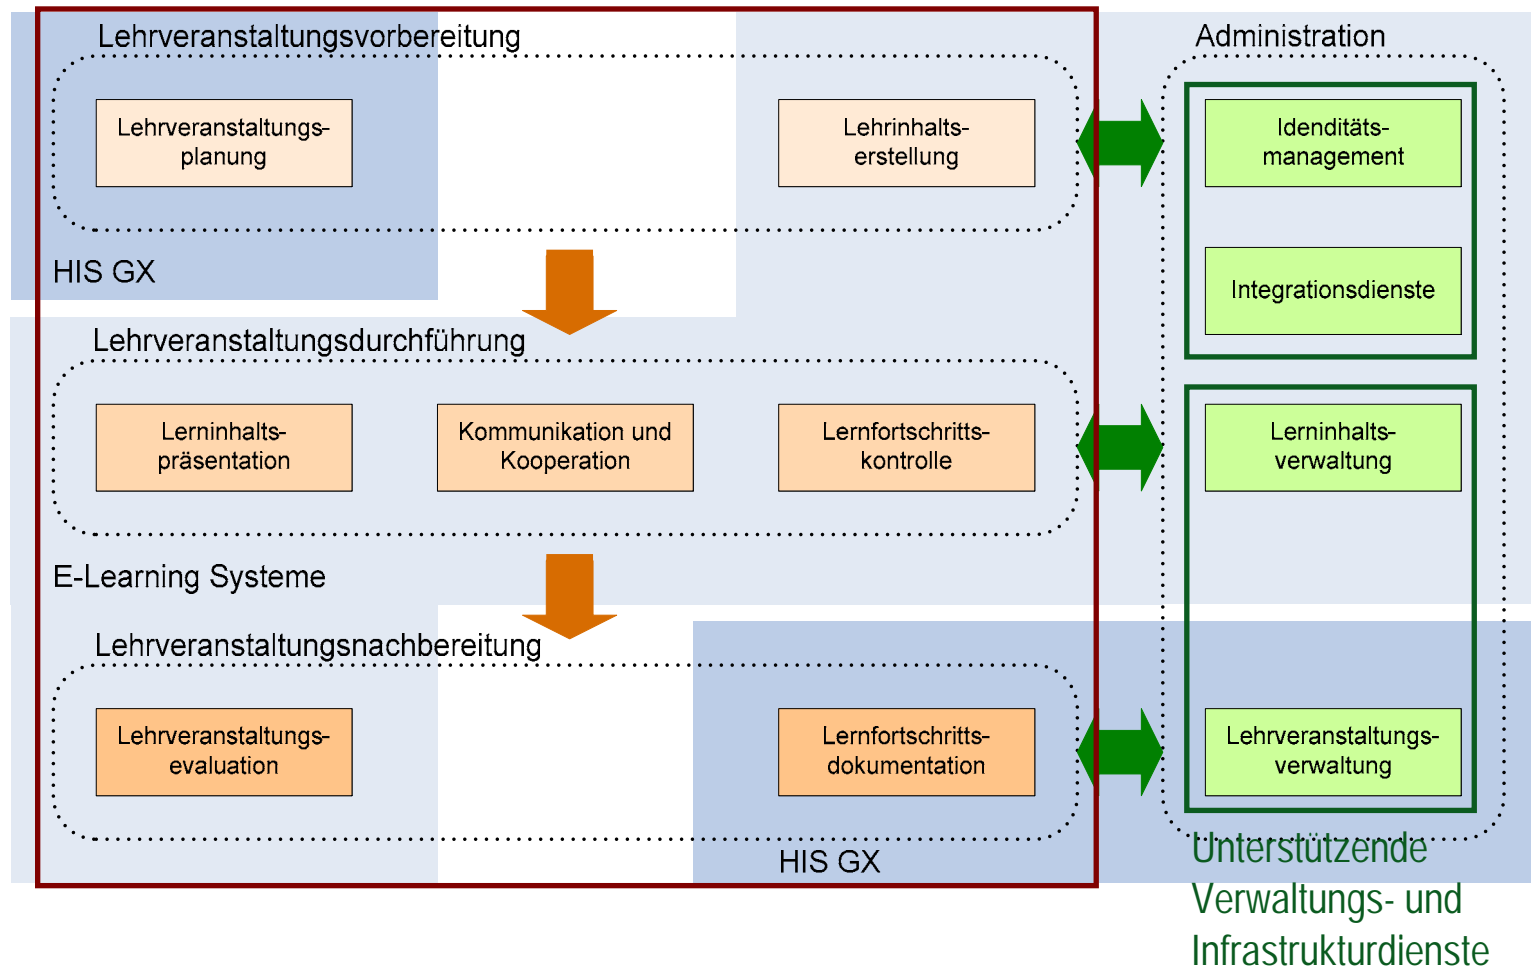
Lehrveranstaltungsvorbereitung

Lehrveranstaltungsplanung

Lehrinhaltserstellung

HIS GX

Administration

Idenditätsmanagement

Integrationsdienste

Lehrveranstaltungsdurchführung

Lerninhaltspräsentation

Kommunikation und Kooperation

Lernfortschrittskontrolle

Lerninhaltsverwaltung

E-Learning Systeme

Lehrveranstaltungsnachbereitung

Lehrveranstaltungsevaluation

Lernfortschrittsdokumentation

Lehrveranstaltungsverwaltung

HIS GX

Unterstützende Verwaltungs- und Infrastrukturdienste